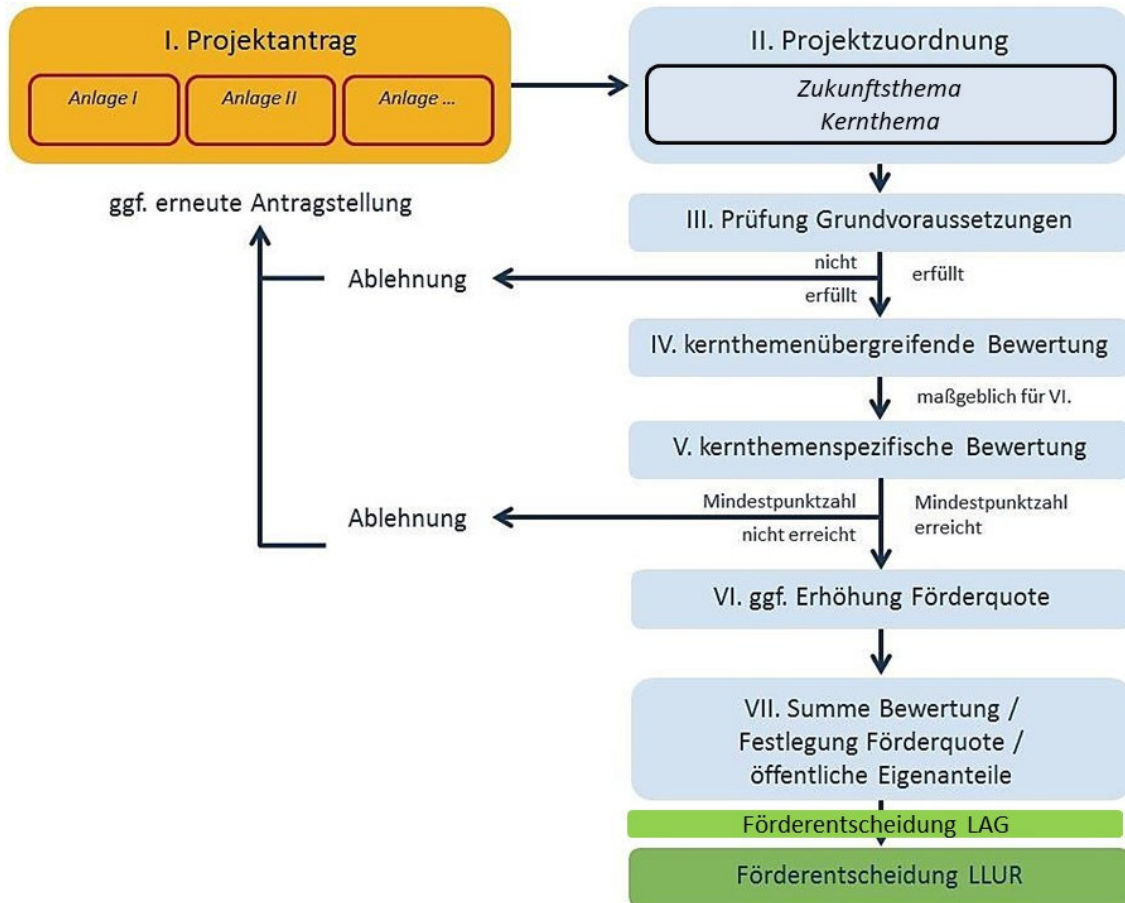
I. Projektantrag

Anlage I

Anlage II

Anlage ...

II. Projektzuordnung

Zukunftsthema
Kernthema

ggf. erneute Antragstellung

III. Prüfung Grundvoraussetzungen

Ablehnung

nicht erfüllt

erfüllt

IV. kernthemenübergreifende Bewertung

maßgeblich für VI.

V. kernthemenspezifische Bewertung

Ablehnung

Mindestpunktzahl nicht erreicht

Mindestpunktzahl erreicht

VI. ggf. Erhöhung Förderquote

VII. Summe Bewertung / Festlegung Förderquote / öffentliche Eigenanteile

Förderentscheidung LAG

Förderentscheidung LLUR